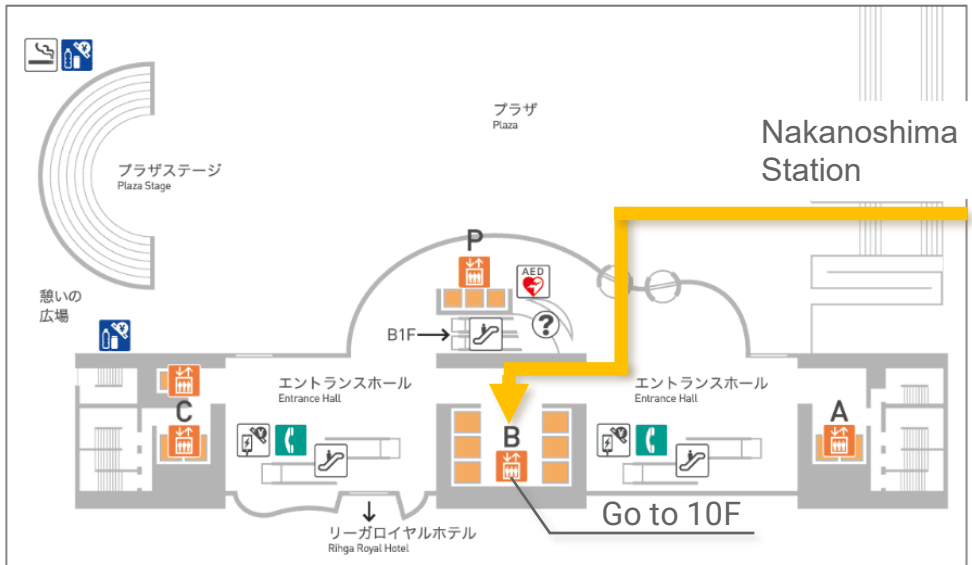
プラザ
Plaza

Nakanoshima Station

プラザステージ
Plaza Stage

P

AED

憩いの広場

B1F

?

エントランスホール
Entrance Hall

エントランスホール
Entrance Hall

C

B

A

リーガロイヤルホテル
Rihga Royal Hotel

Go to 10F